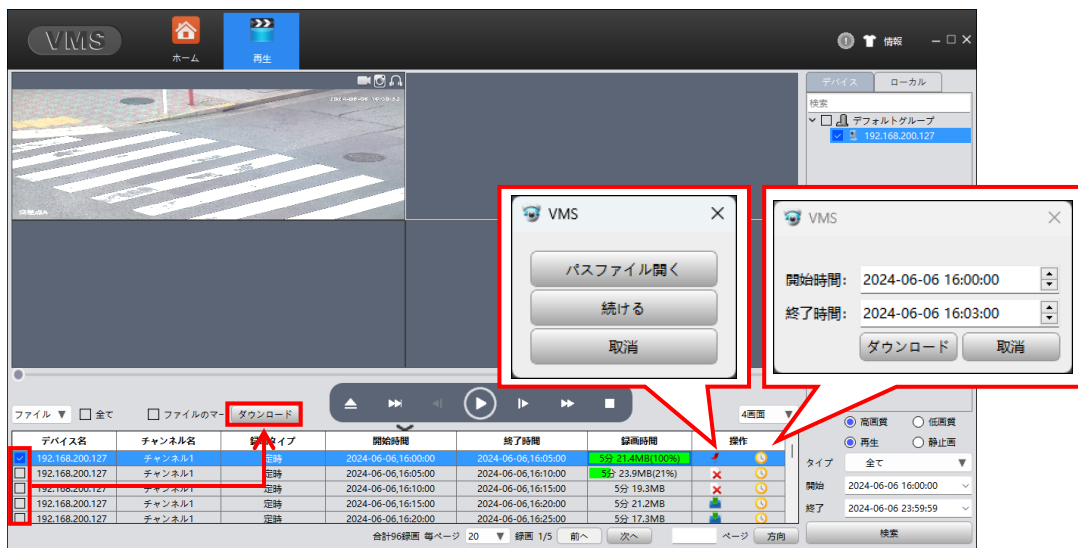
VMS

ホーム

再生

情報

2024-06-06 16:05:52

デバイス

ローカル

検索

デフォルトグループ

192.168.200.127

VMS

パスファイル開く

続ける

取消

VMS

開始時間: 2024-06-06 16:00:00

終了時間: 2024-06-06 16:03:00

ダウンロード

取消

ファイル

全て

ファイルのマー

ダウンロード

4画面

高画質

低画質

再生

静止画

| デバイス名 | チャンネル名 | 録画タイプ | 開始時間 | 終了時間 | 録画時間 | 操作 |
|---|---|---|---|---|---|---|
| 192.168.200.127 | チャンネル1 | 定時 | 2024-06-06,16:00:00 | 2024-06-06,16:05:00 | 5分 21.4MB(100%) | |
| 192.168.200.127 | チャンネル1 | 定時 | 2024-06-06,16:05:00 | 2024-06-06,16:10:00 | 5分 23.9MB(21%) | |
| 192.168.200.127 | チャンネル1 | 定時 | 2024-06-06,16:10:00 | 2024-06-06,16:15:00 | 5分 19.3MB | |
| 192.168.200.127 | チャンネル1 | 定時 | 2024-06-06,16:15:00 | 2024-06-06,16:20:00 | 5分 21.2MB | |
| 192.168.200.127 | チャンネル1 | 定時 | 2024-06-06,16:20:00 | 2024-06-06,16:25:00 | 5分 17.3MB | |

タイプ 全て

開始 2024-06-06 16:00:00

終了 2024-06-06 23:59:59

検索

合計96録画 毎ページ 20 録画 1/5 前へ 次へ ページ 方向